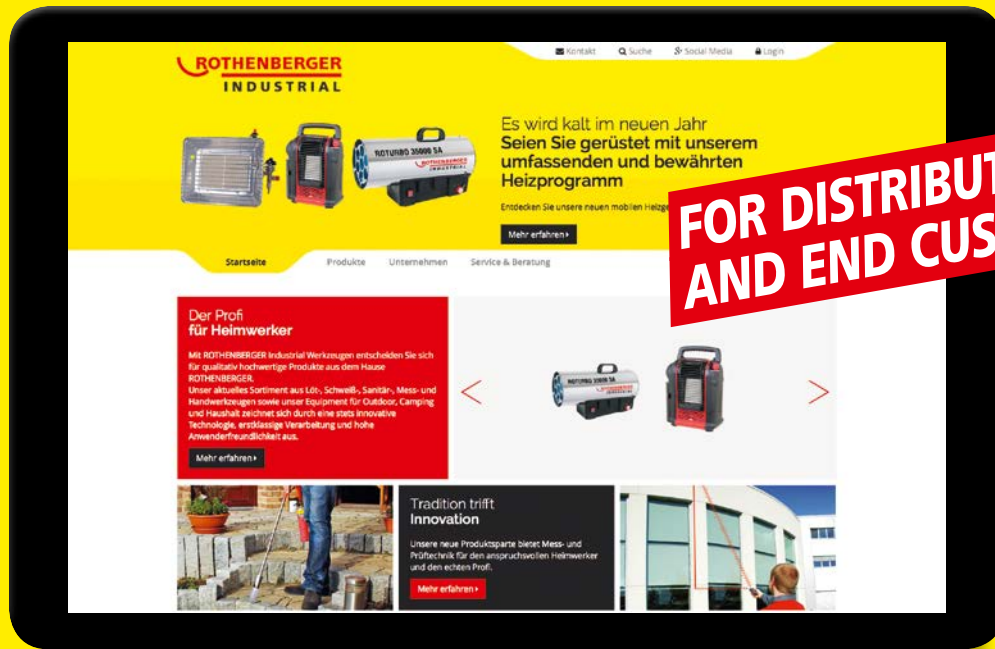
ROTHENBERGER
INDUSTRIAL

Kontakt Suche Social Media Login

ROTURBO 35000 SA
ROTHENBERGER INDUSTRIAL

Es wird kalt im neuen Jahr
Seien Sie gerüstet mit unserem umfassenden und bewährten Heizprogramm

Entdecken Sie unsere neuen mobilen Heizge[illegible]

Mehr erfahren ▸

FOR DISTRIBUT
AND END CUS

Startseite Produkte Unternehmen Service & Beratung

Der Profi
für Heimwerker

Mit ROTHENBERGER Industrial Werkzeugen entscheiden Sie sich für qualitativ hochwertige Produkte aus dem Hause ROTHENBERGER.
Unser aktuelles Sortiment aus Löt-, Schweiß-, Sanitär-, Mess- und Handwerkzeugen sowie unser Equipment für Outdoor, Camping und Haushalt zeichnet sich durch eine stets innovative Technologie, erstklassige Verarbeitung und hohe Anwenderfreundlichkeit aus.

Mehr erfahren ▸

ROTURBO 35000 SA

Tradition trifft
Innovation

Unsere neue Produktsparte bietet Mess- und Prüftechnik für den anspruchsvollen Heimwerker und den echten Profi.

Mehr erfahren ▸